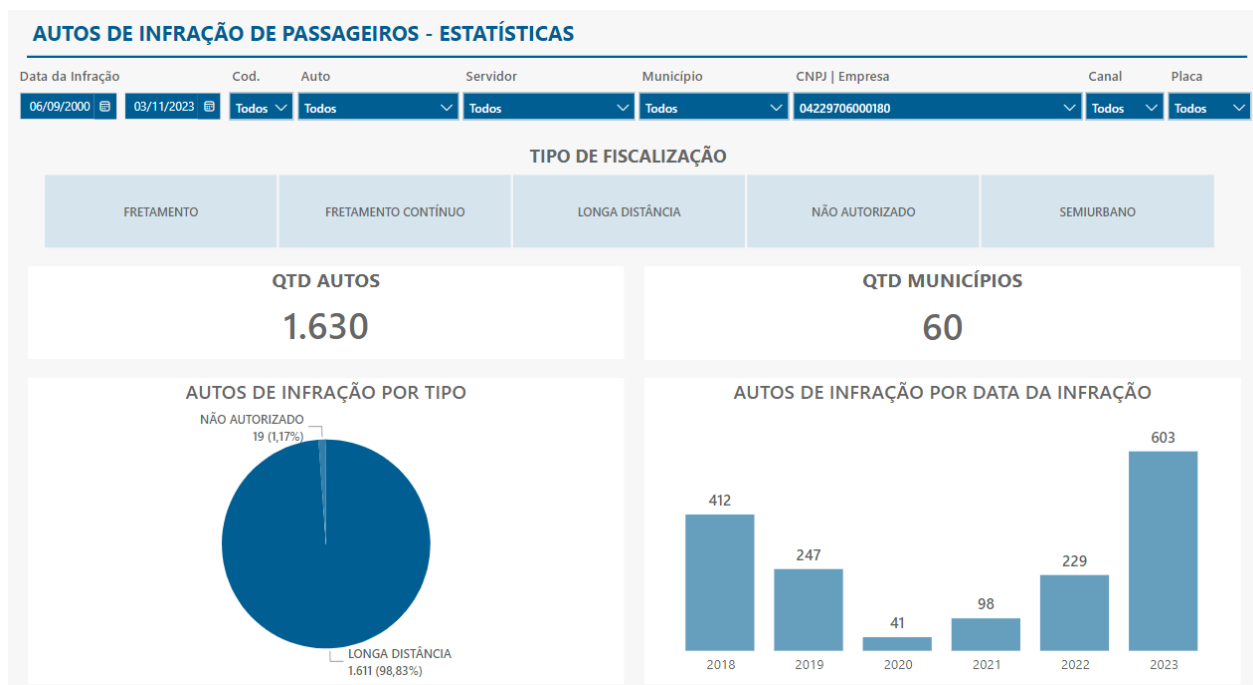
AUTOS DE INFRAÇÃO DE PASSAGEIROS - ESTATÍSTICAS

Data da Infração
06/09/2000
03/11/2023
Cod.
Todos
Auto
Todos
Servidor
Todos
Município
Todos
CNPJ | Empresa
04229706000180
Canal
Todos
Placa
Todos

TIPO DE FISCALIZAÇÃO

FRETAMENTO
FRETAMENTO CONTÍNUO
LONGA DISTÂNCIA
NÃO AUTORIZADO
SEMIURBANO

QTD AUTOS
1.630

QTD MUNICÍPIOS
60

AUTOS DE INFRAÇÃO POR TIPO

NÃO AUTORIZADO
19 (1,17%)
LONGA DISTÂNCIA
1.611 (98,83%)

AUTOS DE INFRAÇÃO POR DATA DA INFRAÇÃO

| 2018 | 2019 | 2020 | 2021 | 2022 | 2023 |
|---|---|---|---|---|---|
| 412 | 247 | 41 | 98 | 229 | 603 |